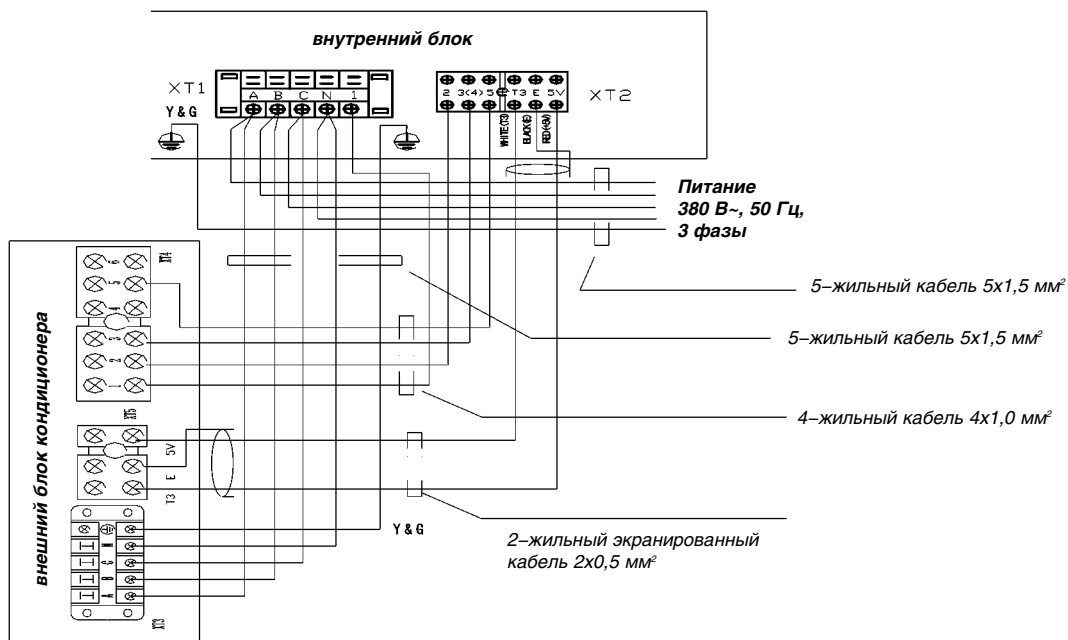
внутренний блок

XT1
Y & G
A B C N 1

2 3(4) 5 T3 E 5V
XT2
WHITE(T3)
BLACK(E)
RED(+5V)

Питание
380 В~, 50 Гц,
3 фазы

5–жильный кабель 5х1,5 мм$^2$

5–жильный кабель 5х1,5 мм$^2$

4–жильный кабель 4х1,0 мм$^2$

2–жильный экранированный кабель 2х0,5 мм$^2$

внешний блок кондиционера

XT4
XT5
5V
E
T3
Y & G
XT3